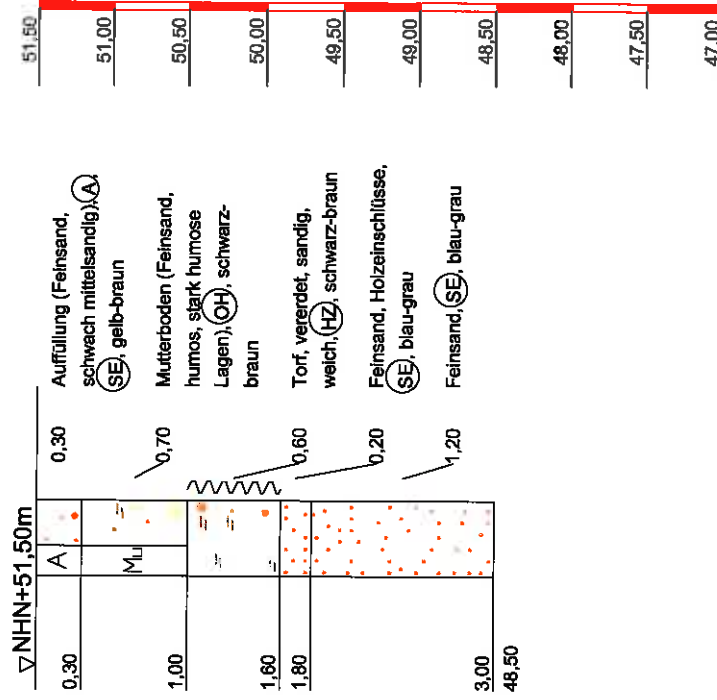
51,50
51,00
50,50
50,00
49,50
49,00
48,50
48,00
47,50
47,00

▽NHN+51,50m

A
Mu

0,30
1,00
1,60
1,80
3,00
48,50

0,30
0,70
0,60
0,20
1,20

Auffüllung (Feinsand, schwach mittelsandig),(A), (SE), gelb-braun

Mutterboden (Feinsand, humos, stark humose Lagen),(OH), schwarz-braun

Torf, vererdet, sandig, weich,(HZ), schwarz-braun

Feinsand, Holzeinschlüsse, (SE), blau-grau

Feinsand,(SE), blau-grau